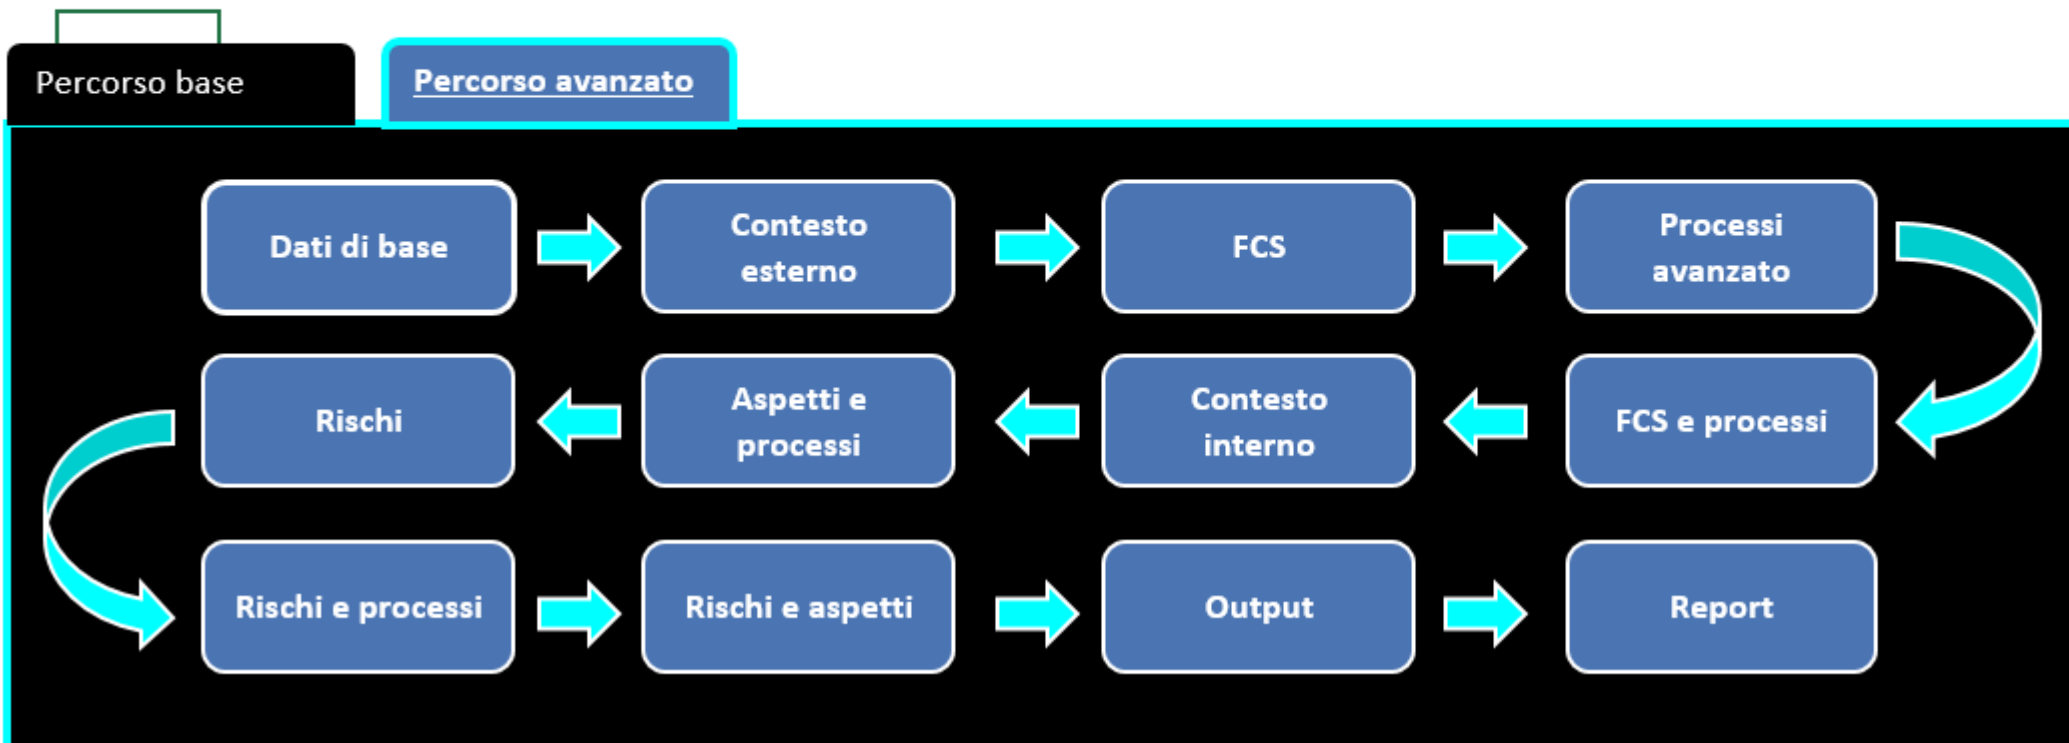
Percorso base

Percorso avanzato

Dati di base

Contesto esterno

FCS

Processi avanzato

FCS e processi

Contesto interno

Aspetti e processi

Rischi

Rischi e processi

Rischi e aspetti

Output

Report